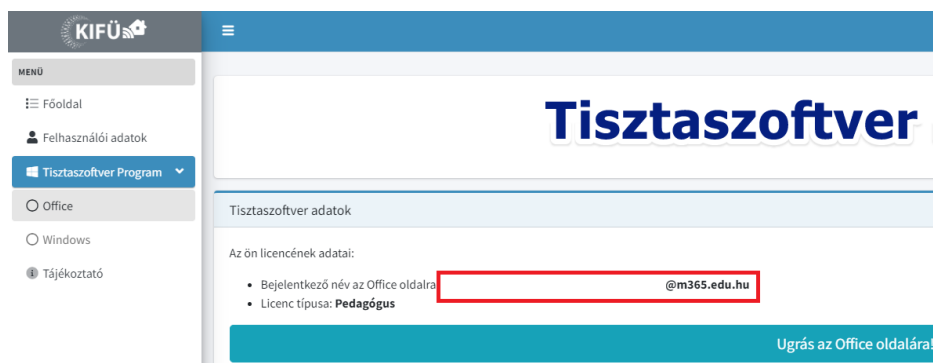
KIFÜ

MENÜ

Főoldal

Felhasználói adatok

Tisztaszoftver Program

Office

Windows

Tájékoztató

Tisztaszoftver

Tisztaszoftver adatok

Az ön licencének adatai:

- Bejelentkező név az Office oldalra @m365.edu.hu
- Licenc típusa: **Pedagógus**

Ugrás az Office oldalára!